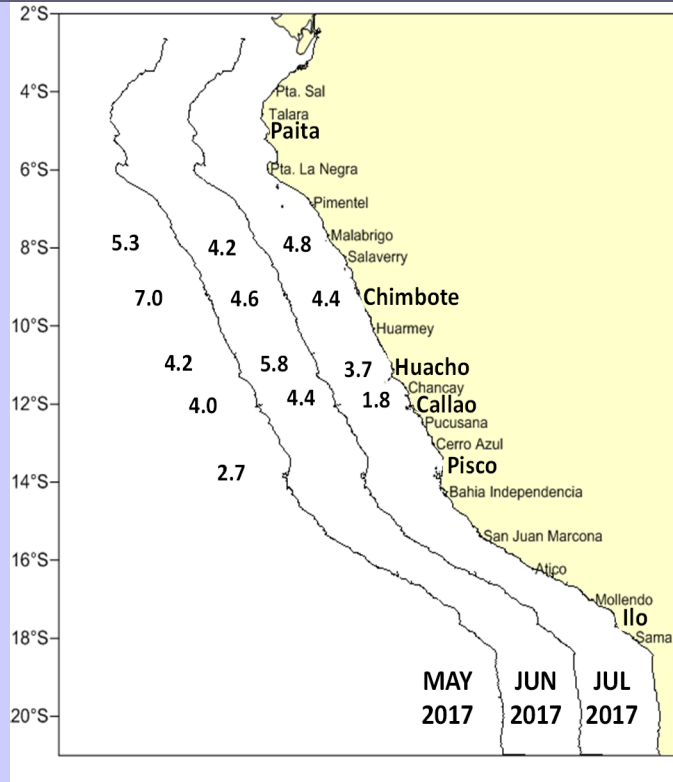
2°S
4°S
6°S
8°S
10°S
12°S
14°S
16°S
18°S
20°S

Pta. Sal
Talara
Paita
Pta. La Negra
Pimentel
Malabrigo
Salaverry
Chimbote
Huarmey
Huacho
Chancay
Callao
Pucusana
Cerro Azul
Pisco
Bahia Independencia
San Juan Marcona
Atico
Mollendo
Ilo
Sama

5.3
4.2
4.8
7.0
4.6
4.4
4.2
5.8
3.7
4.0
4.4
1.8
2.7

MAY 2017
JUN 2017
JUL 2017